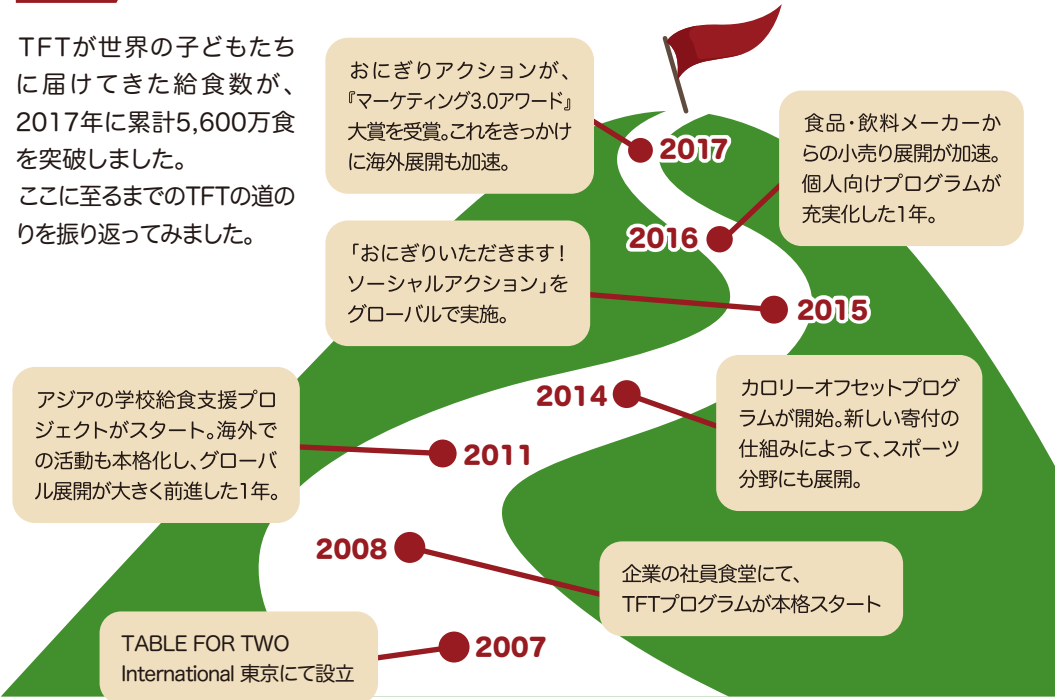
TFTが世界の子どもたちに届けてきた給食数が、2017年に累計5,600万食を突破しました。
ここに至るまでのTFTの道のりを振り返ってみました。

おにぎりアクションが、『マーケティング3.0アワード』大賞を受賞。これをきっかけに海外展開も加速。

2017

食品・飲料メーカーからの小売り展開が加速。個人向けプログラムが充実化した1年。

2016

「おにぎりいただきます！ソーシャルアクション」をグローバルで実施。

2015

2014

カロリーオフセットプログラムが開始。新しい寄付の仕組みによって、スポーツ分野にも展開。

アジアの学校給食支援プロジェクトがスタート。海外での活動も本格化し、グローバル展開が大きく前進した1年。

2011

2008

企業の社員食堂にて、TFTプログラムが本格スタート

TABLE FOR TWO International 東京にて設立

2007